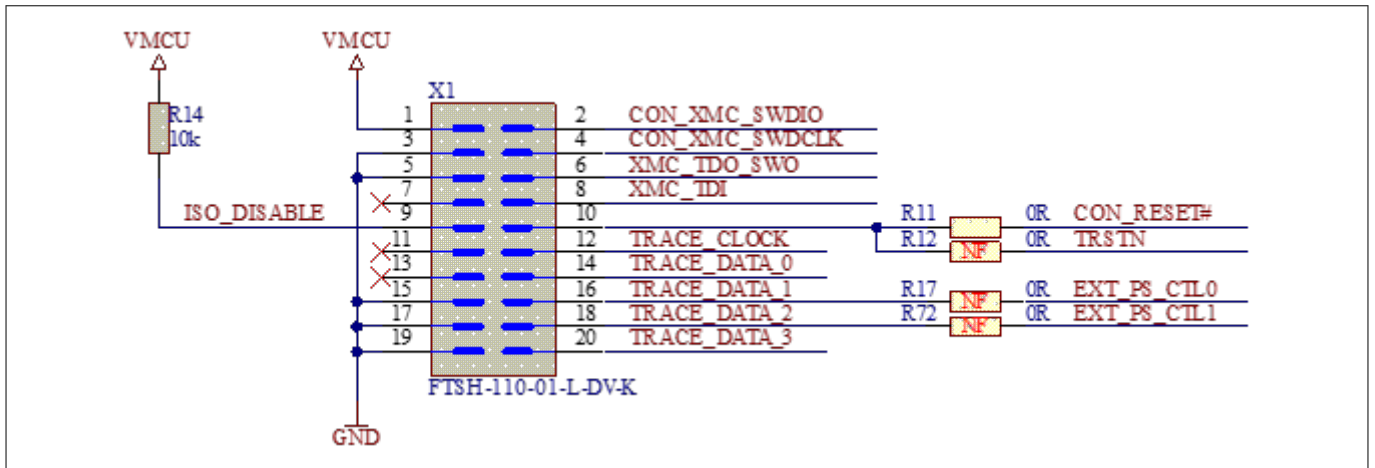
VMCU

VMCU

R14
10k

ISO_DISABLE

X1

1 2 CON_XMC_SWDIO
3 4 CON_XMC_SWDCLK
5 6 XMC_TDO_SWO
7 8 XMC_TDI
9 10
11 12 TRACE_CLOCK
13 14 TRACE_DATA_0
15 16 TRACE_DATA_1
17 18 TRACE_DATA_2
19 20 TRACE_DATA_3

FTSH-110-01-L-DV-K

GND

R11 0R CON_RESET#
R12 NF 0R TRSTN
R17 NF 0R EXT_PS_CTL0
R72 NF 0R EXT_PS_CTL1